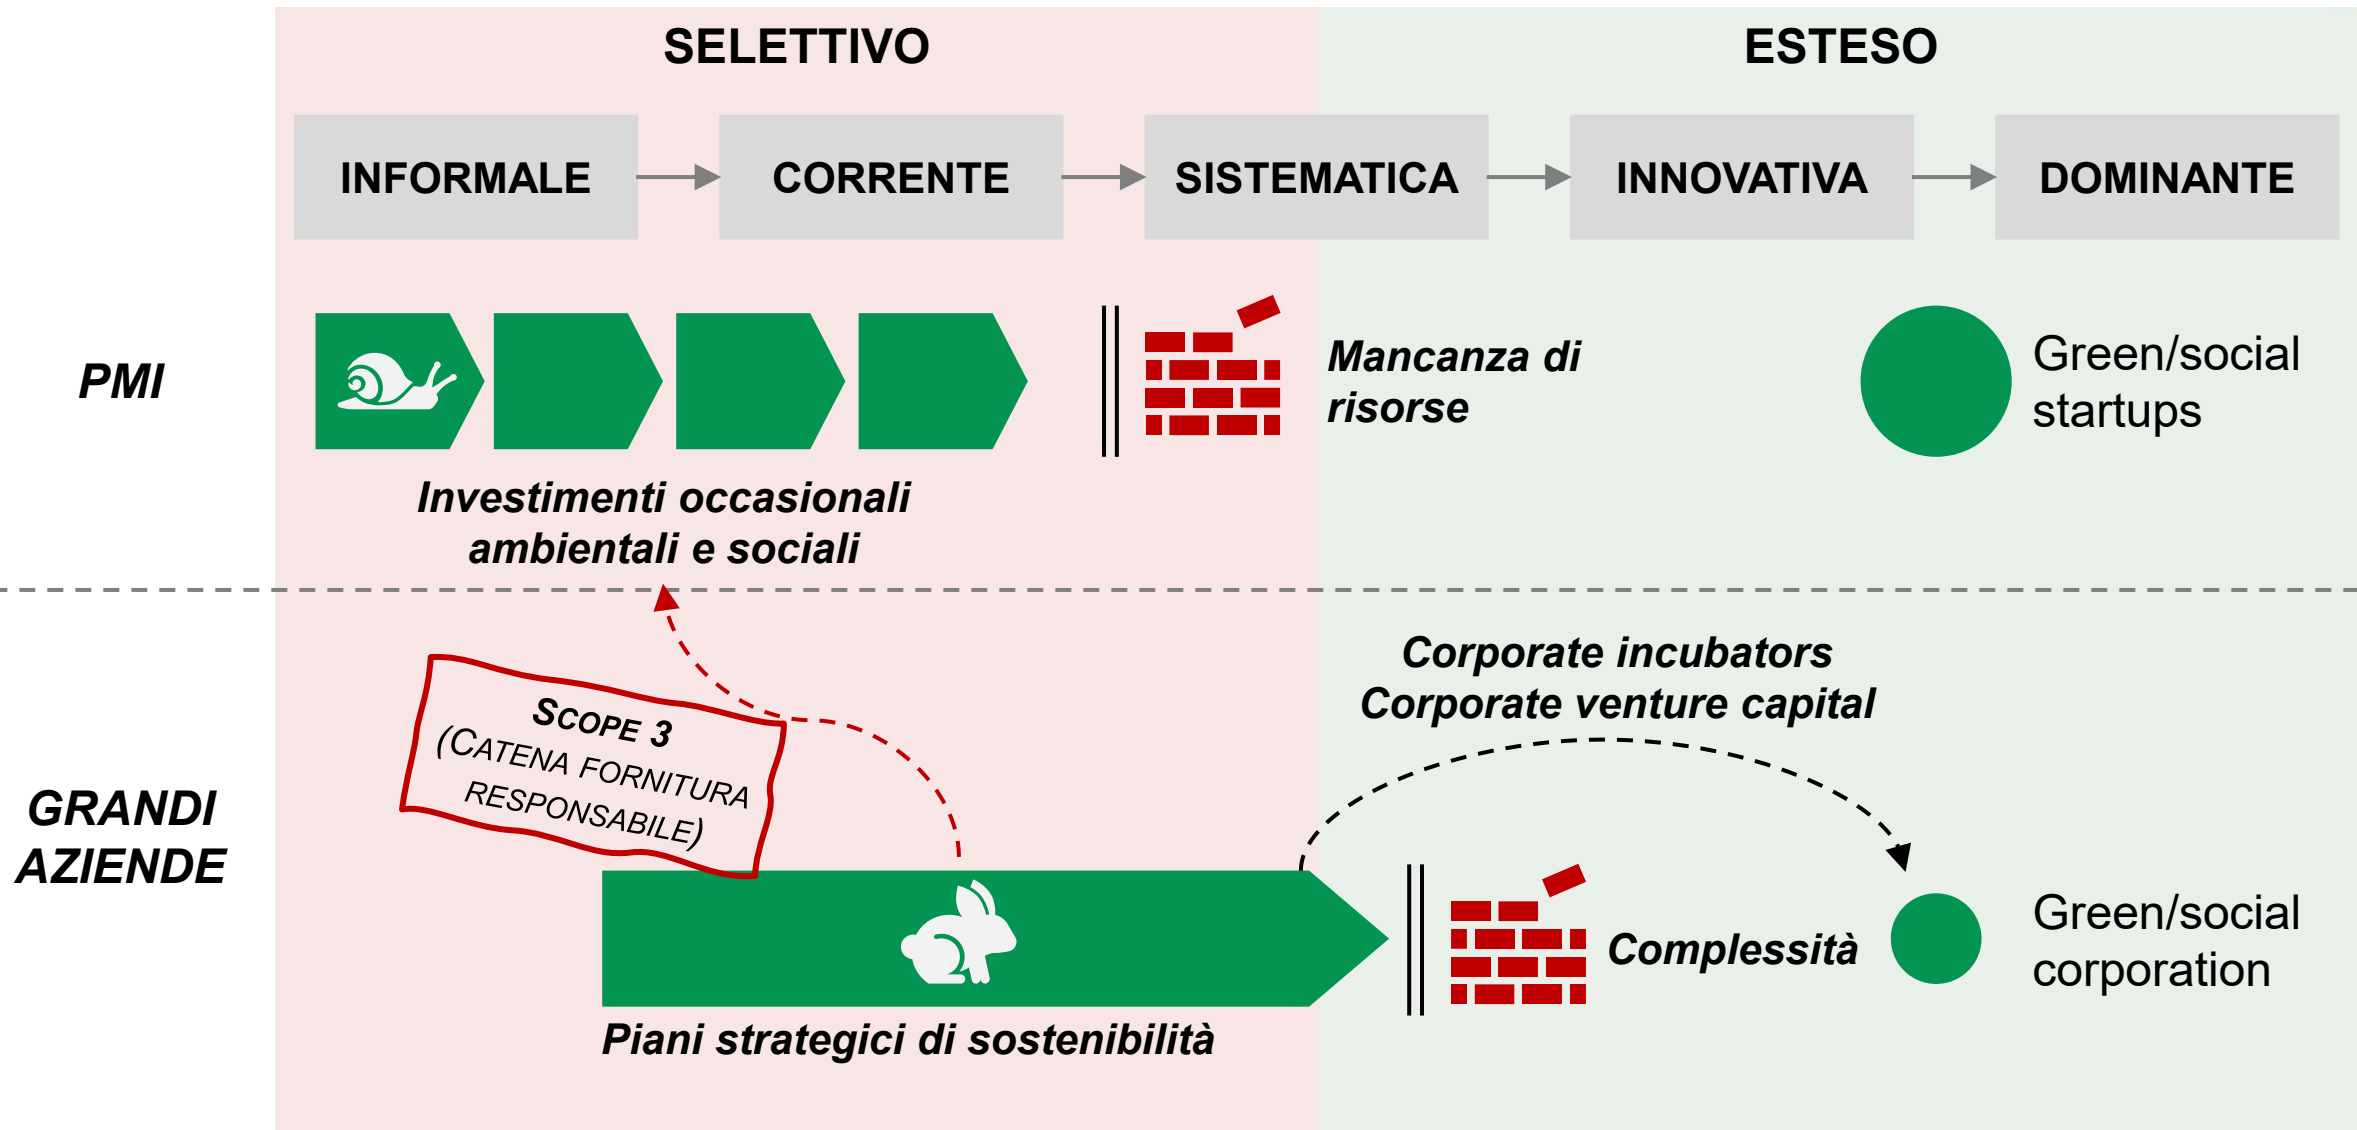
SELETTIVO

ESTESO

INFORMALE

CORRENTE

SISTEMATICA

INNOVATIVA

DOMINANTE

PMI

Mancanza di risorse

Green/social startups

Investimenti occasionali ambientali e sociali

GRANDI AZIENDE

SCOPE 3 (CATENA FORNITURA RESPONSABILE)

Corporate incubators
Corporate venture capital

Complessità

Green/social corporation

Piani strategici di sostenibilità